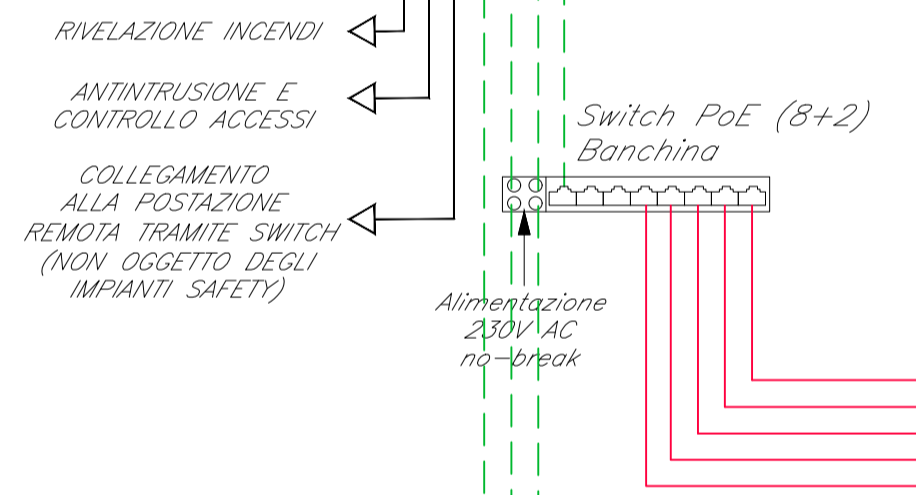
RIVELAZIONE INCENDI

ANTINTRUSIONE E CONTROLLO ACCESSI

COLLEGAMENTO ALLA POSTAZIONE REMOTA TRAMITE SWITCH (NON OGGETTO DEGLI IMPIANTI SAFETY)

Switch PoE (8+2) Banchina

Alimentazione 230V AC no-break